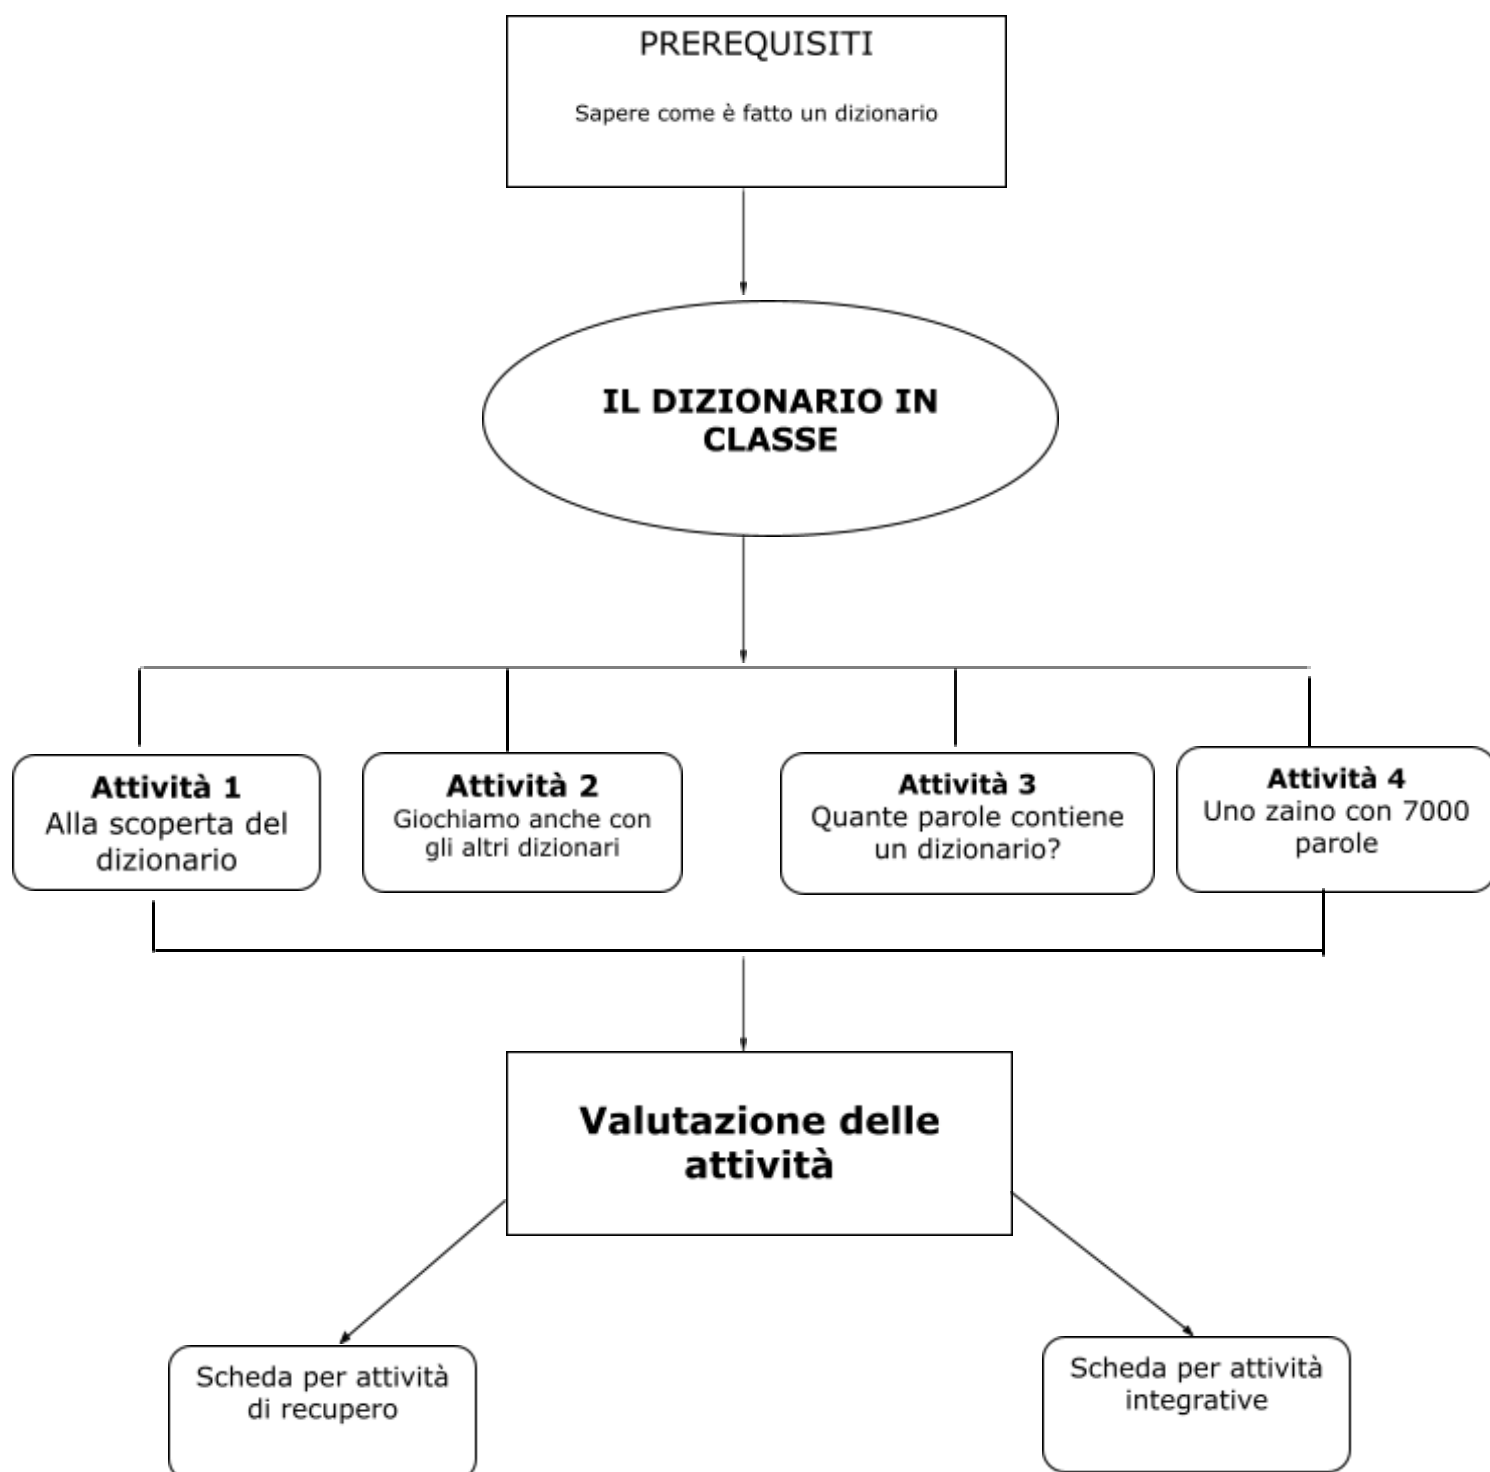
PREREQUISITI

Sapere come è fatto un dizionario

IL DIZIONARIO IN CLASSE

Attività 1
Alla scoperta del dizionario

Attività 2
Giochiamo anche con gli altri dizionari

Attività 3
Quante parole contiene un dizionario?

Attività 4
Uno zaino con 7000 parole

Valutazione delle attività

Scheda per attività di recupero

Scheda per attività integrative